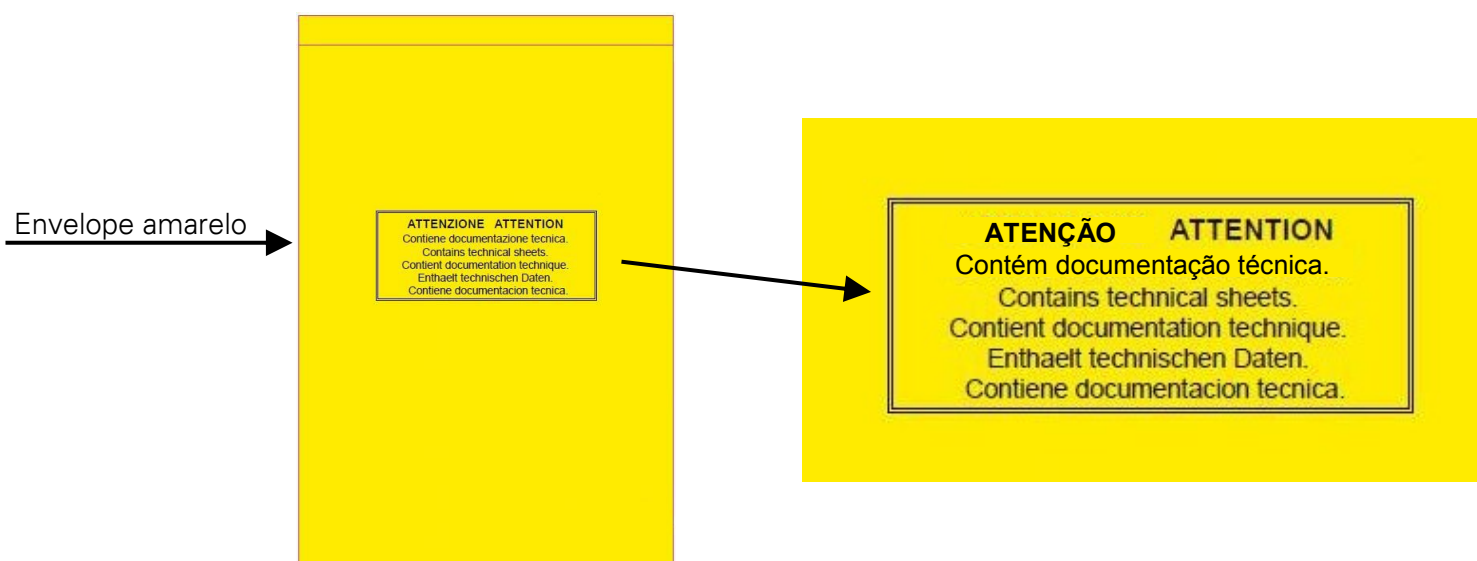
Envelope amarelo

ATTENZIONE ATTENTION
Contiene documentazione tecnica.
Contains technical sheets.
Contient documentation technique.
Enthaelt technischen Daten.
Contiene documentacion tecnica.

ATENÇÃO ATTENTION
Contém documentação técnica.
Contains technical sheets.
Contient documentation technique.
Enthaelt technischen Daten.
Contiene documentacion tecnica.